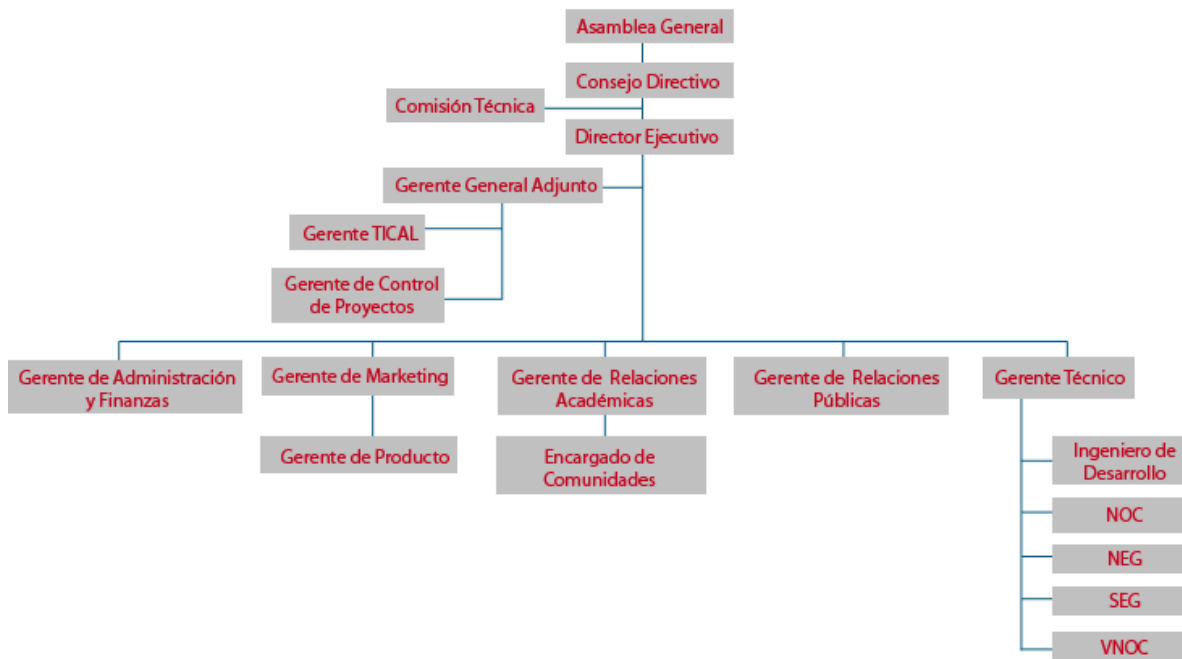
Asamblea General

Consejo Directivo

Comisión Técnica

Director Ejecutivo

Gerente General Adjunto

Gerente TICAL

Gerente de Control de Proyectos

Gerente de Administración y Finanzas

Gerente de Marketing

Gerente de Producto

Gerente de Relaciones Académicas

Encargado de Comunidades

Gerente de Relaciones Públicas

Gerente Técnico

Ingeniero de Desarrollo

NOC

NEG

SEG

VNOC